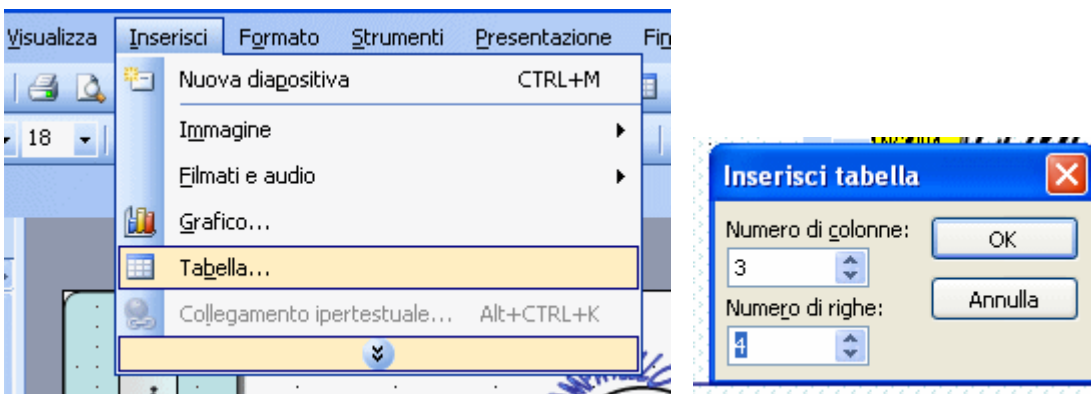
Visualizza Inserisci Formato Strumenti Presentazione Fin

18

Nuova diapositiva CTRL+M

Immagine

Filmati e audio

Grafico...

Tabella...

Collegamento ipertestuale... Alt+CTRL+K

Inserisci tabella

Numero di colonne:

3

Numero di righe:

4

OK

Annulla